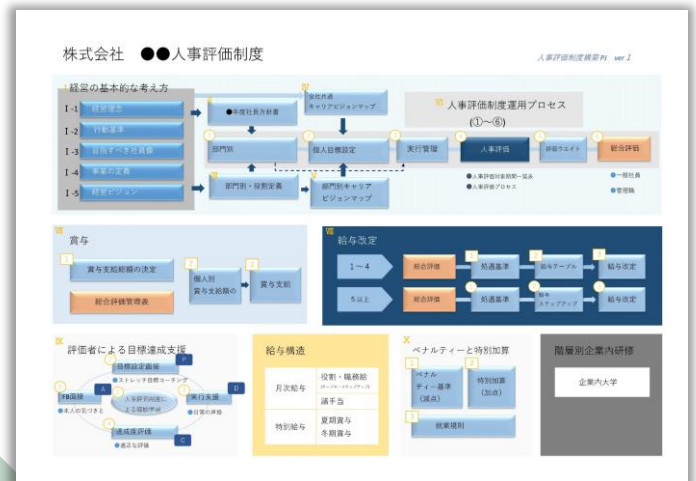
株式会社 ●●人事評価制度

人事評価制度構築PJ ver 1

I 経営の基本的な考え方

I -1 経営理念

I -2 行動基準

I -3 目指すべき社員像

I -4 事業の定義

I -5 経営ビジョン

●年度社長方針書

全社共通キャリアビジョンマップ

VI 人事評価制度運用プロセス (①～⑥)

部門別

個人目標設定

実行管理

人事評価

評価ウエイト

総合評価

部門別・役割定義

部門別キャリアビジョンマップ

●人事評価対象期間一覧表

●人事評価プロセス

●一般社員

●管理職

賞与

賞与支給総額の決定

個人別賞与支給額の

賞与支給

総合評価管理表

給与改定

1～4

総合評価

処遇基準

給与テーブル

給与改定

5以上

総合評価

処遇基準

給与ステップアップ

給与改定

IX 評価者による目標達成支援

目標設定面接

●ストレッチ目標コーチング

P

FB面接

●本人の気づきを

A

人事評価の向上による相乗効果

実行支援

●日常の評価

D

達成度評価

●適正な評価

C

給与構造

| 月次給与 | 役割・職務給<br>(ステップアップ)<br>諸手当 |
|---|---|
| 特別給与 | 夏期賞与<br>冬期賞与 |

X ペナルティーと特別加算

ペナルティー基準(減点)

特別加算(加点)

就業規則

階層別企業内研修

企業内大学